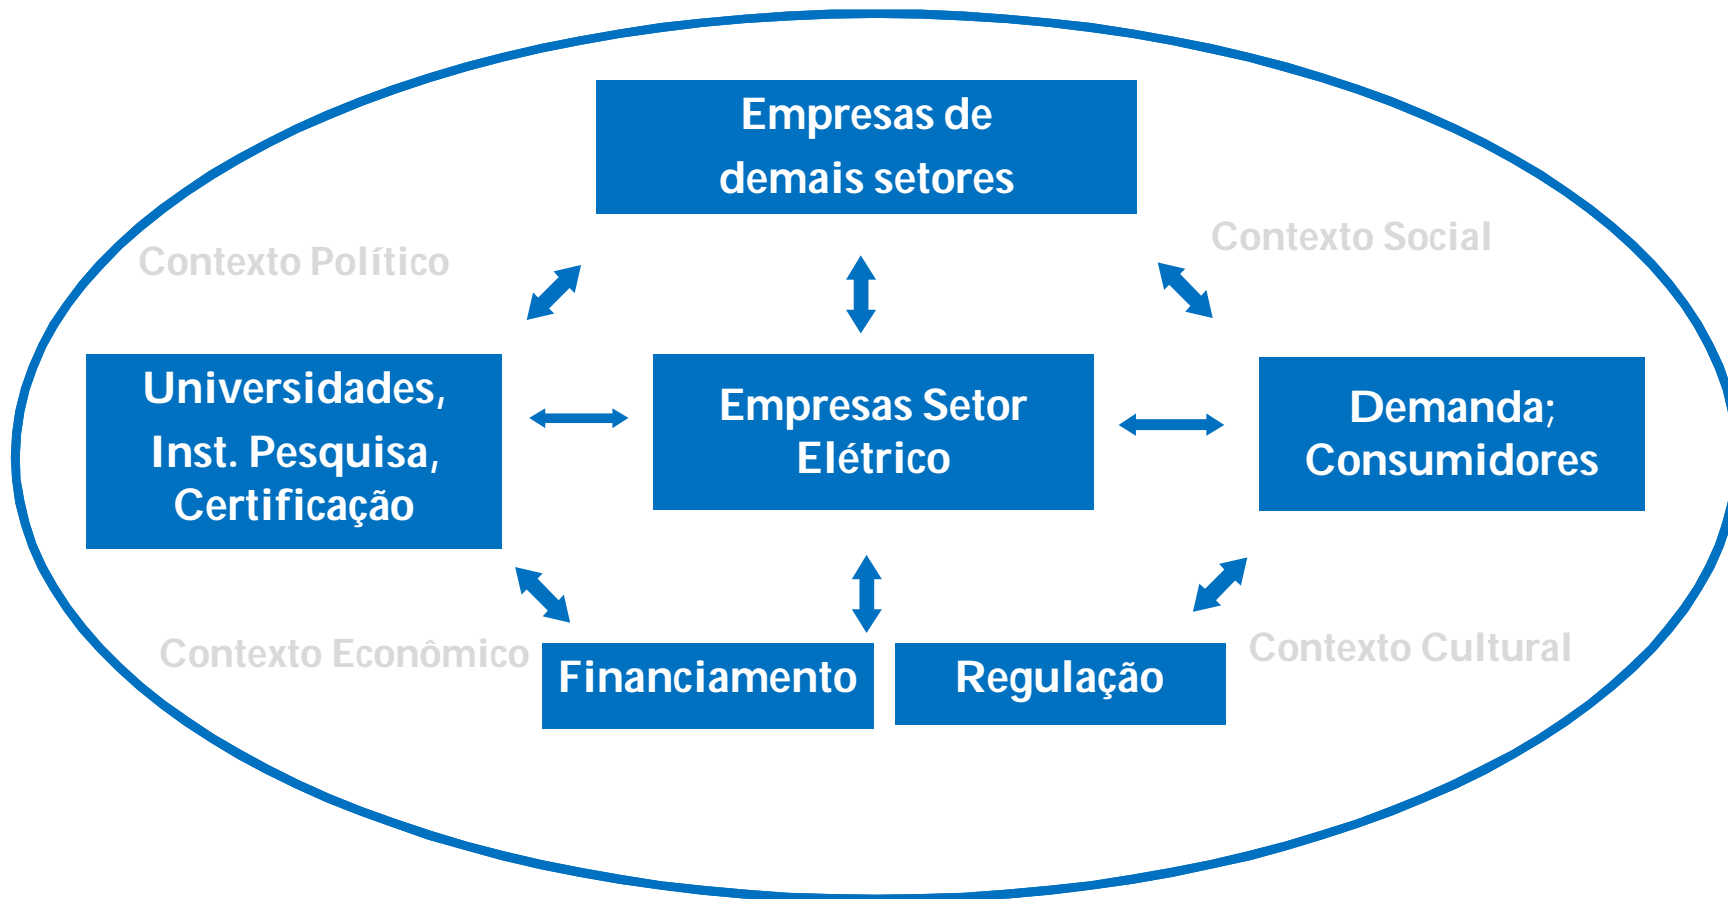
Empresas de demais setores

Contexto Político

Contexto Social

Universidades, Inst. Pesquisa, Certificação

Empresas Setor Elétrico

Demanda; Consumidores

Contexto Econômico

Financiamento

Regulação

Contexto Cultural